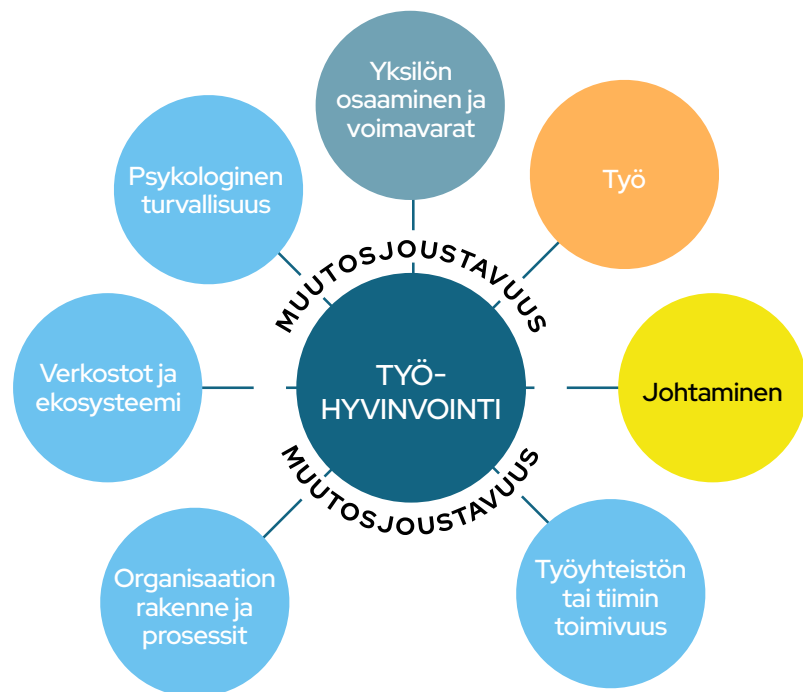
Yksilön osaaminen ja voimavarat

Psykologinen turvallisuus

Työ

MUUTOSJOUSTAVUUS

Verkostot ja ekosysteemi

TYÖ-HYVINVOINTI

Johtaminen

MUUTOSJOUSTAVUUS

Organisaation rakenne ja prosessit

Työyhteistön tai tiimin toimivuus